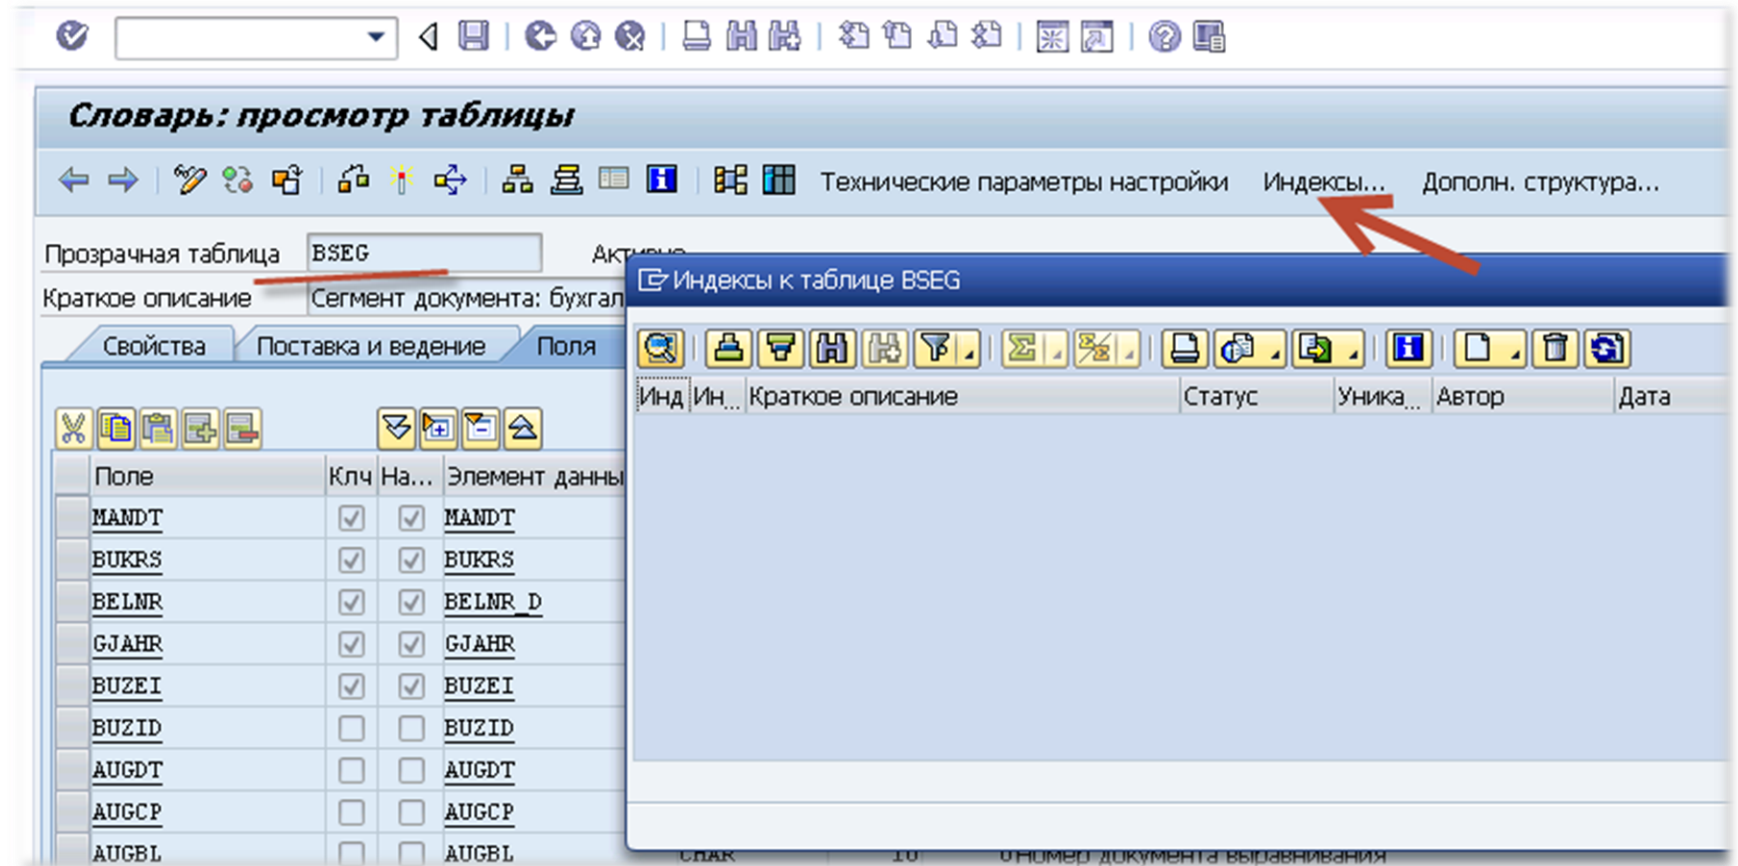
Словарь: просмотр таблицы

Технические параметры настройки Индексы... Дополн. структура...

Прозрачная таблица BSEG Акти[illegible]

Краткое описание Сегмент документа: бухгал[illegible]

Свойства Поставка и ведение Поля

| Поле | Клч | На... | Элемент данны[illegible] |
|---|---|---|---|
| MANDT | ☑ | ☑ | MANDT |
| BUKRS | ☑ | ☑ | BUKRS |
| BELNR | ☑ | ☑ | BELNR_D |
| GJAHR | ☑ | ☑ | GJAHR |
| BUZEI | ☑ | ☑ | BUZEI |
| BUZID | ☐ | ☐ | BUZID |
| AUGDT | ☐ | ☐ | AUGDT |
| AUGCP | ☐ | ☐ | AUGCP |
| AUGBL | ☐ | ☐ | AUGBL |

CHAR 10 0 Номер документа выравнивания

Индексы к таблице BSEG

| Инд | Ин... | Краткое описание | Статус | Уника... | Автор | Дата |
|---|---|---|---|---|---|---|